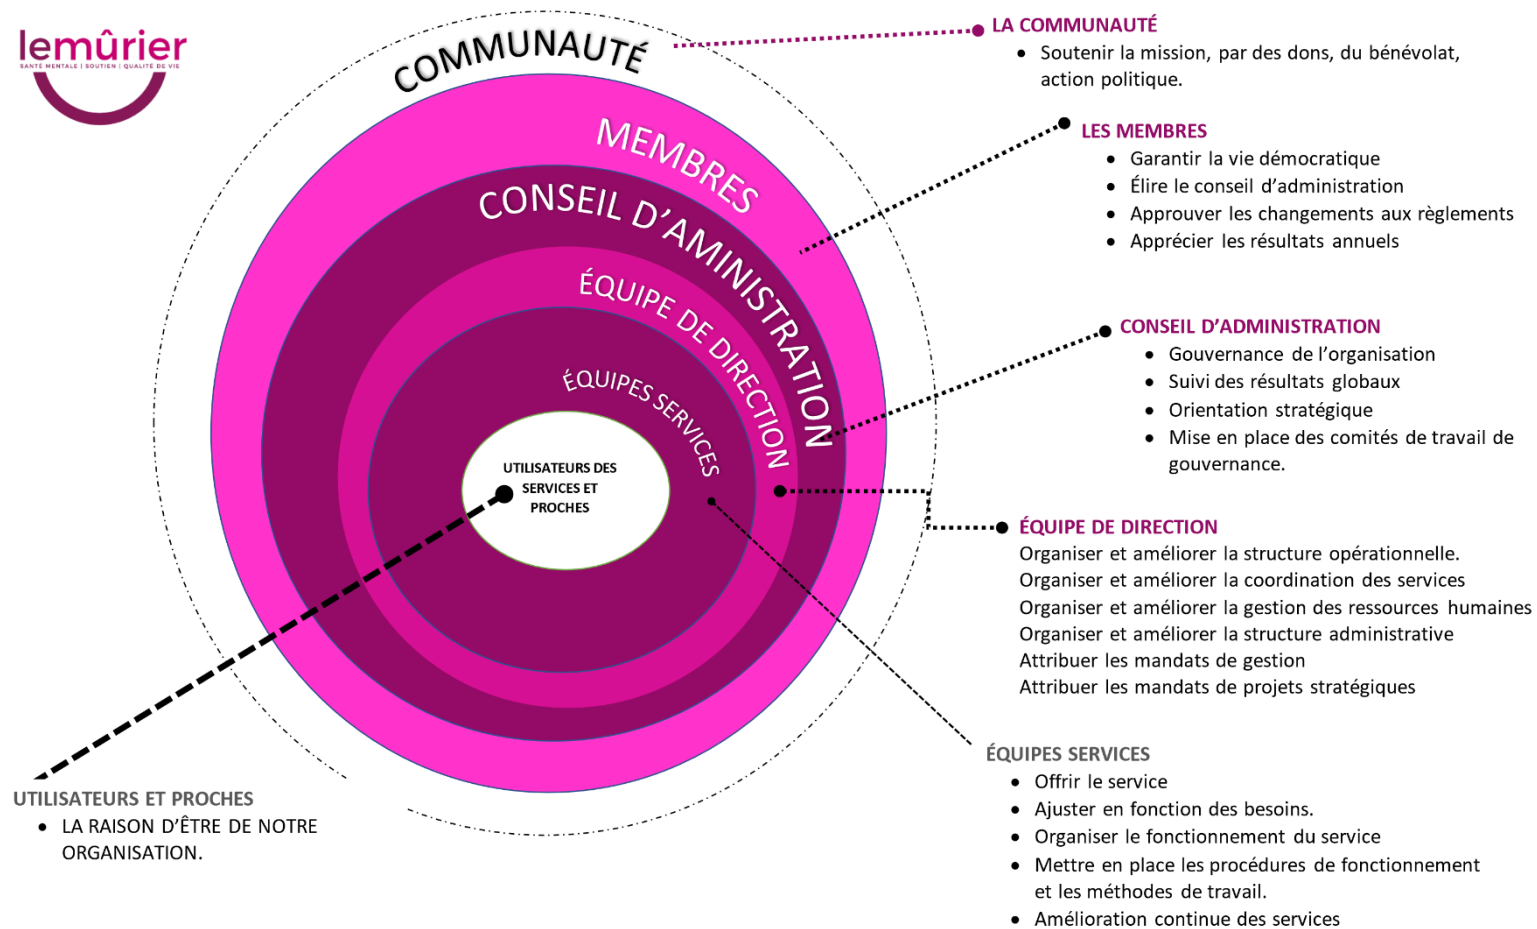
lemûrier
SANTÉ MENTALE | SOUTIEN | QUALITÉ DE VIE

COMMUNAUTÉ

MEMBRES

CONSEIL D'AMINISTRATION

ÉQUIPE DE DIRECTION

ÉQUIPES SERVICES

UTILISATEURS DES SERVICES ET PROCHES

LA COMMUNAUTÉ
• Soutenir la mission, par des dons, du bénévolat, action politique.

LES MEMBRES
• Garantir la vie démocratique
• Élire le conseil d'administration
• Approuver les changements aux règlements
• Apprécier les résultats annuels

CONSEIL D'ADMINISTRATION
• Gouvernance de l'organisation
• Suivi des résultats globaux
• Orientation stratégique
• Mise en place des comités de travail de gouvernance.

ÉQUIPE DE DIRECTION
Organiser et améliorer la structure opérationnelle.
Organiser et améliorer la coordination des services
Organiser et améliorer la gestion des ressources humaines
Organiser et améliorer la structure administrative
Attribuer les mandats de gestion
Attribuer les mandats de projets stratégiques

ÉQUIPES SERVICES
• Offrir le service
• Ajuster en fonction des besoins.
• Organiser le fonctionnement du service
• Mettre en place les procédures de fonctionnement et les méthodes de travail.
• Amélioration continue des services

UTILISATEURS ET PROCHES
• LA RAISON D'ÊTRE DE NOTRE ORGANISATION.